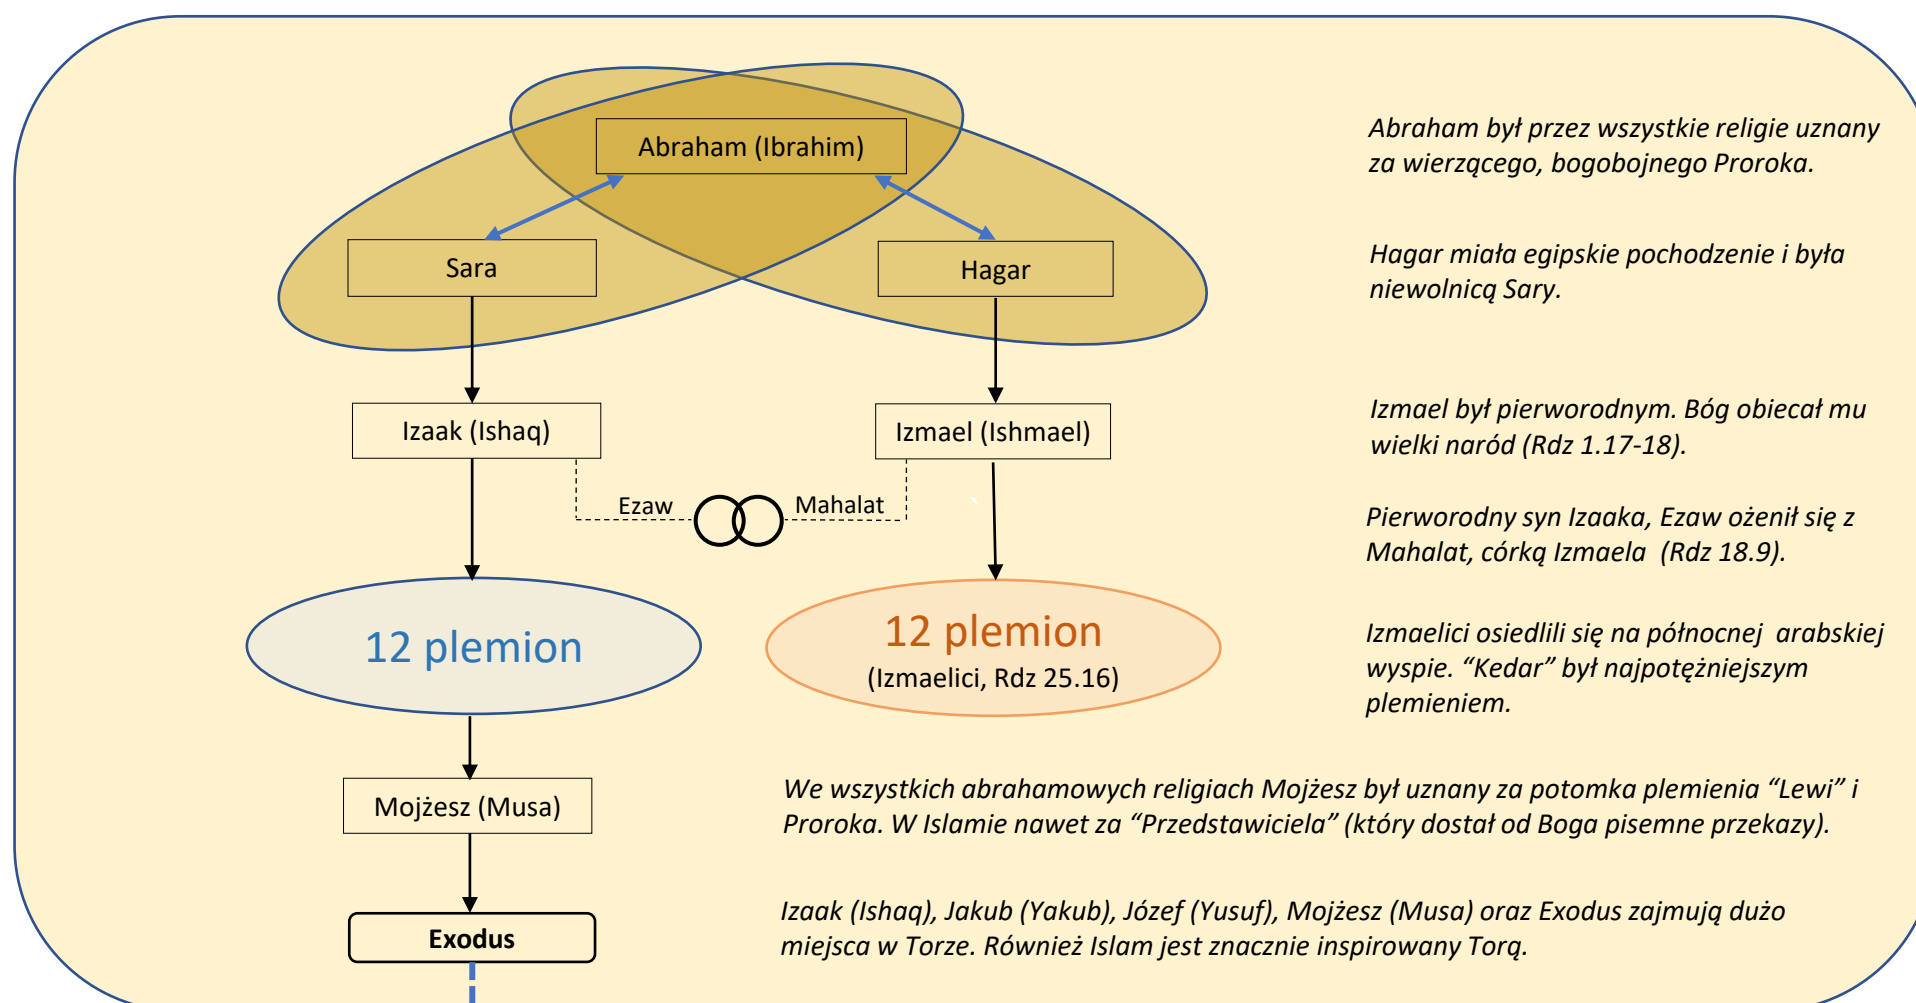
Abraham (Ibrahim)

Sara

Hagar

Izaak (Ishaq)

Izmael (Ishmael)

Ezaw

Mahalat

12 plemion

12 plemion
(Izmaelici, Rdz 25.16)

Mojżesz (Musa)

Exodus

Abraham był przez wszystkie religie uznany za wierzącego, bogobojnego Proroka.

Hagar miała egipskie pochodzenie i była niewolnicą Sary.

Izmael był pierworodnym. Bóg obiecał mu wielki naród (Rdz 1.17-18).

Pierworodny syn Izaaka, Ezaw ożenił się z Mahalat, córką Izmaela (Rdz 18.9).

Izmaelici osiedlili się na północnej arabskiej wyspie. “Kedar” był najpotężniejszym plemieniem.

We wszystkich abrahamowych religiach Mojżesz był uznany za potomka plemienia “Lewi” i Proroka. W Islamie nawet za “Przedstawiciela” (który dostał od Boga pisemne przekazy).

Izaak (Ishaq), Jakub (Yakub), Józef (Yusuf), Mojżesz (Musa) oraz Exodus zajmują dużo miejsca w Torze. Również Islam jest znacznie inspirowany Torą.